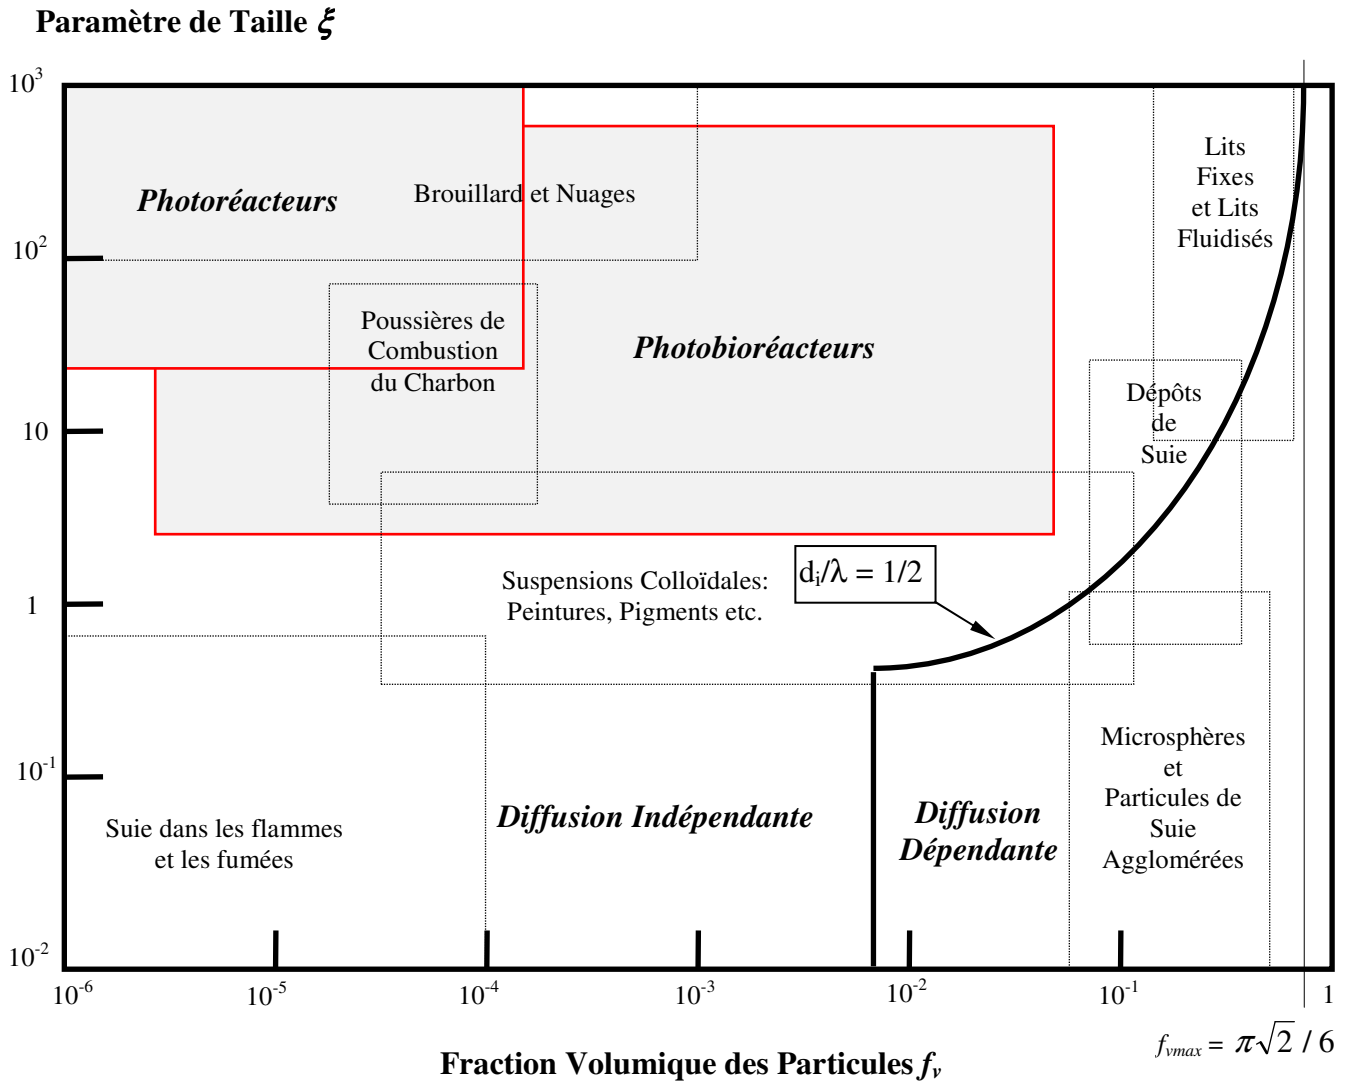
Paramètre de Taille $\xi$

$10^3$

$10^2$

10

1

$10^{-1}$

$10^{-2}$

Photoréacteurs

Brouillard et Nuages

Lits Fixes et Lits Fluidisés

Poussières de Combustion du Charbon

Photobioréacteurs

Dépôts de Suie

$d_i/\lambda = 1/2$

Suspensions Colloïdales: Peintures, Pigments etc.

Microsphères et Particules de Suie Agglomérées

Suie dans les flammes et les fumées

Diffusion Indépendante

Diffusion Dépendante

$10^{-6}$ $10^{-5}$ $10^{-4}$ $10^{-3}$ $10^{-2}$ $10^{-1}$ 1

$f_{vmax} = \pi\sqrt{2} / 6$

Fraction Volumique des Particules $f_v$